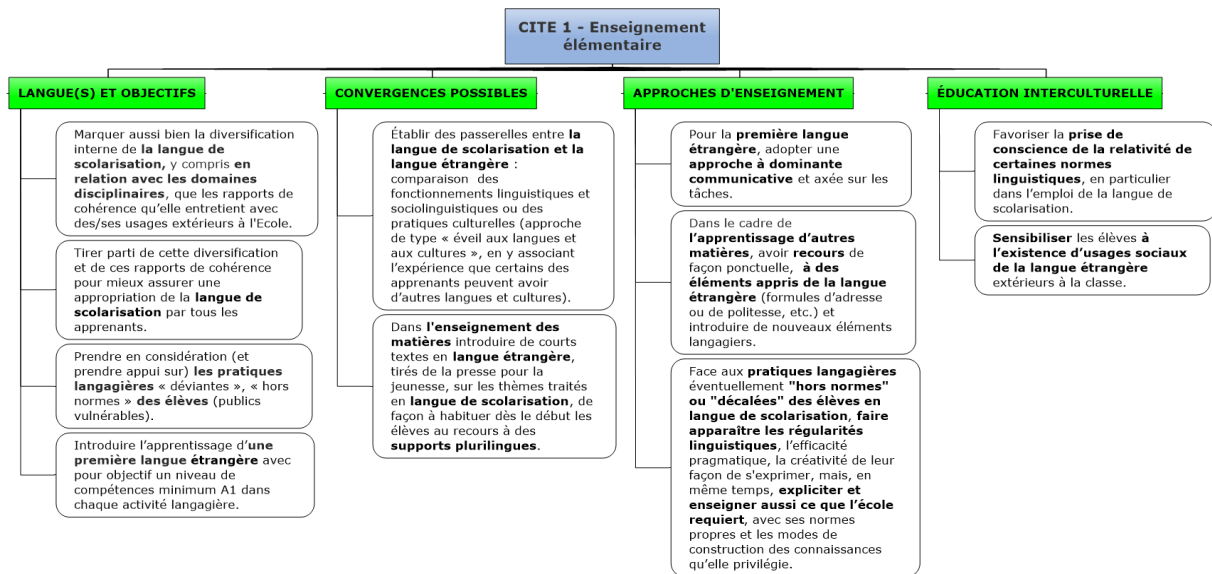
CITE 1 - Enseignement élémentaire

LANGUE(S) ET OBJECTIFS

Marquer aussi bien la diversification interne de la langue de scolarisation, y compris en relation avec les domaines disciplinaires, que les rapports de cohérence qu'elle entretient avec des/ses usages extérieurs à l'Ecole.

Tirer parti de cette diversification et de ces rapports de cohérence pour mieux assurer une appropriation de la langue de scolarisation par tous les apprenants.

Prendre en considération (et prendre appui sur) les pratiques langagières « déviantes », « hors normes » des élèves (publics vulnérables).

Introduire l'apprentissage d'une première langue étrangère avec pour objectif un niveau de compétences minimum A1 dans chaque activité langagière.

CONVERGENCES POSSIBLES

Établir des passerelles entre la langue de scolarisation et la langue étrangère : comparaison des fonctionnements linguistiques et sociolinguistiques ou des pratiques culturelles (approche de type « éveil aux langues et aux cultures », en y associant l'expérience que certains des apprenants peuvent avoir d'autres langues et cultures).

Dans l'enseignement des matières introduire de courts textes en langue étrangère, tirés de la presse pour la jeunesse, sur les thèmes traités en langue de scolarisation, de façon à habituer dès le début les élèves au recours à des supports plurilingues.

APPROCHES D'ENSEIGNEMENT

Pour la première langue étrangère, adopter une approche à dominante communicative et axée sur les tâches.

Dans le cadre de l'apprentissage d'autres matières, avoir recours de façon ponctuelle, à des éléments appris de la langue étrangère (formules d'adresse ou de politesse, etc.) et introduire de nouveaux éléments langagiers.

Face aux pratiques langagières éventuellement "hors normes" ou "décalées" des élèves en langue de scolarisation, faire apparaître les régularités linguistiques, l'efficacité pragmatique, la créativité de leur façon de s'exprimer, mais, en même temps, expliciter et enseigner aussi ce que l'école requiert, avec ses normes propres et les modes de construction des connaissances qu'elle privilégie.

ÉDUCATION INTERCULTURELLE

Favoriser la prise de conscience de la relativité de certaines normes linguistiques, en particulier dans l'emploi de la langue de scolarisation.

Sensibiliser les élèves à l'existence d'usages sociaux de la langue étrangère extérieurs à la classe.